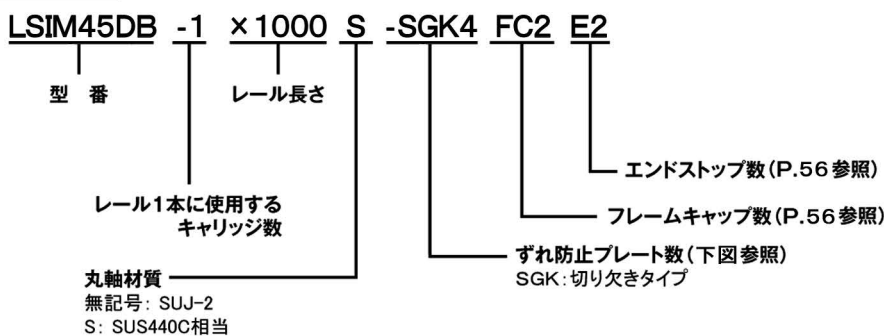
LSIM45DB -1 ×1000 S -SGK4 FC2 E2

型 番

レール長さ

エンドストップ数(P.56参照)

フレームキャップ数(P.56参照)

レール1本に使用するキャリッジ数

ずれ防止プレート数(下図参照)
SGK:切り欠きタイプ

丸軸材質
無記号: SUJ-2
S: SUS440C相当